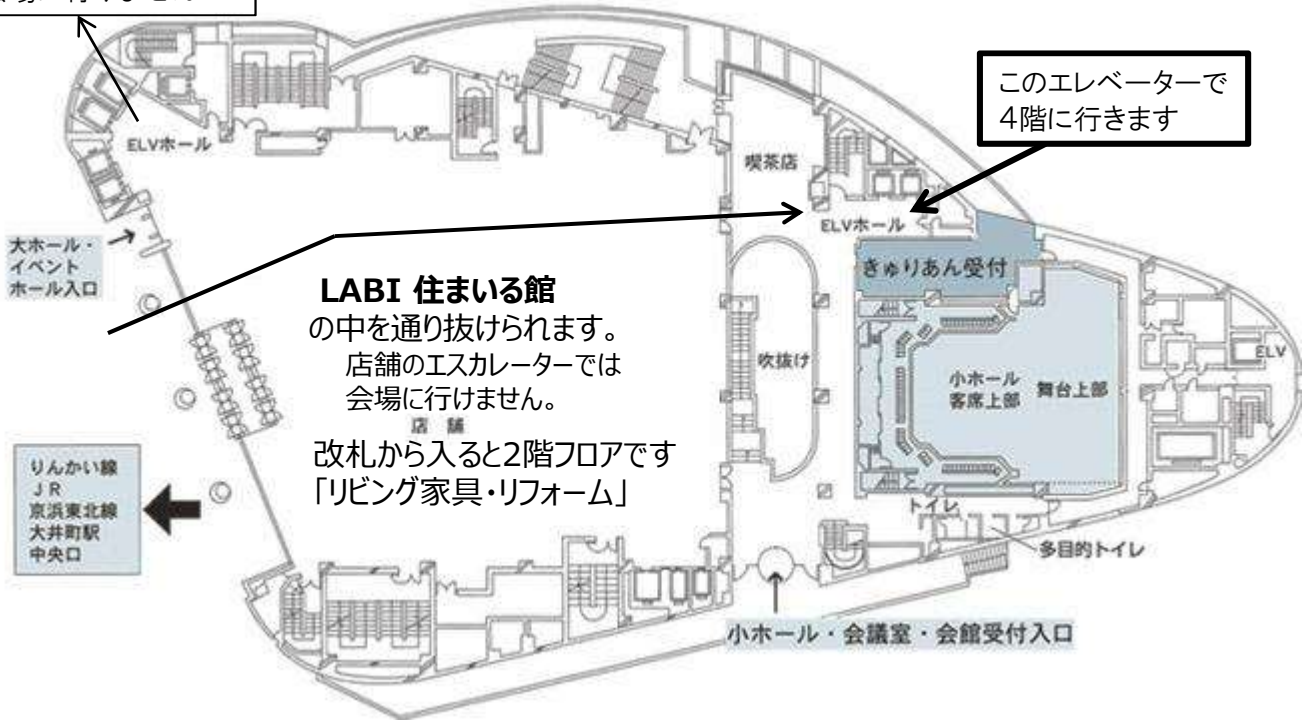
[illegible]

このエレベーターで
4階に行きます

ELVホール

喫茶店

ELVホール

大ホール・イベントホール入口

きゅりあん受付

LABI 住まいる館
の中を通り抜けられます。
店舗のエスカレーターでは
会場に行けません。

店舗

改札から入ると2階フロアです
「リビング家具・リフォーム」

吹抜け

小ホール
客席上部

舞台上部

ELV

りんかい線
JR
京浜東北線
大井町駅
中央口

トイレ

多目的トイレ

小ホール・会議室・会館受付入口